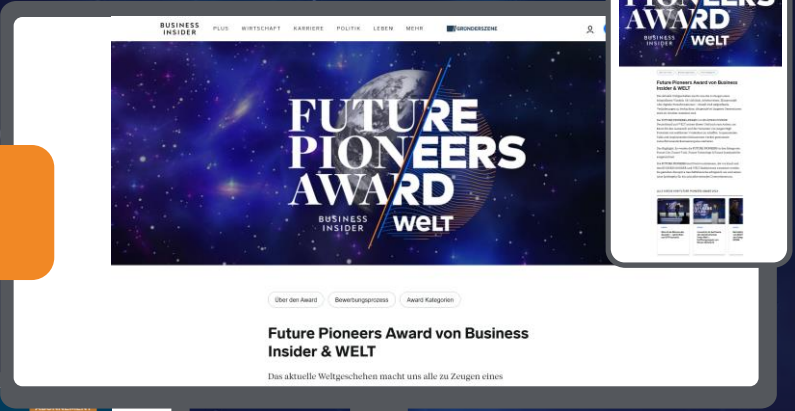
BUSINESS INSIDER PLUS WIRTSCHAFT KARRIERE POLITIK LEBEN MEHR GRÜNDERSZENE

FUTURE PIONEERS AWARD

BUSINESS INSIDER WELT

Über den Award Bewerbungsprozess Award Kategorien

Future Pioneers Award von Business Insider & WELT

Das aktuelle Weltgeschehen macht uns alle zu Zeugen eines

BUSINESS INSIDER WELT

Future Pioneers Award von Business Insider & WELT

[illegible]